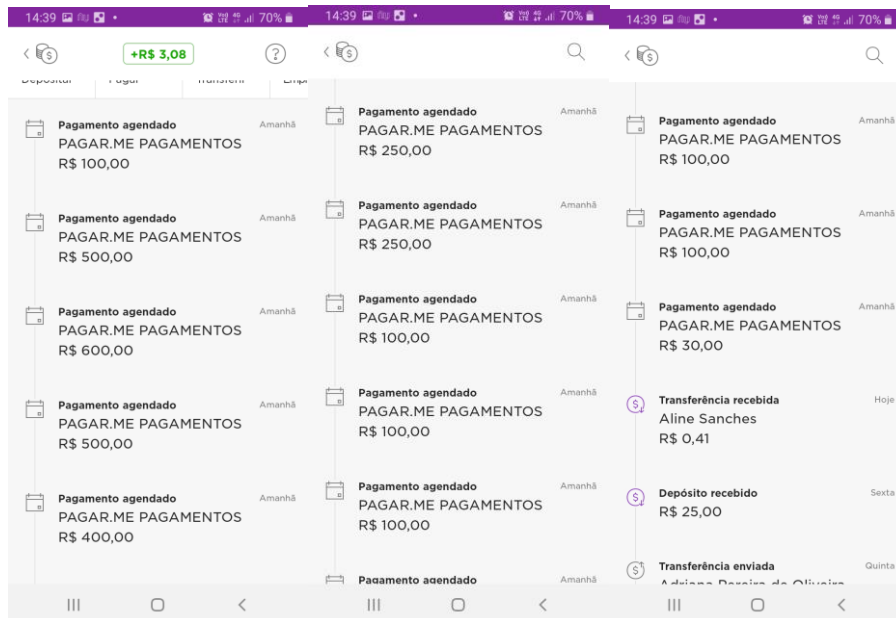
14:39 70%

+R$ 3,08

Depositar Pagar Transferir Emp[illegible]

Pagamento agendado
Amanhã
PAGAR.ME PAGAMENTOS
R$ 100,00

Pagamento agendado
Amanhã
PAGAR.ME PAGAMENTOS
R$ 500,00

Pagamento agendado
Amanhã
PAGAR.ME PAGAMENTOS
R$ 600,00

Pagamento agendado
Amanhã
PAGAR.ME PAGAMENTOS
R$ 500,00

Pagamento agendado
Amanhã
PAGAR.ME PAGAMENTOS
R$ 400,00

14:39 70%

Pagamento agendado
Amanhã
PAGAR.ME PAGAMENTOS
R$ 250,00

Pagamento agendado
Amanhã
PAGAR.ME PAGAMENTOS
R$ 250,00

Pagamento agendado
Amanhã
PAGAR.ME PAGAMENTOS
R$ 100,00

Pagamento agendado
Amanhã
PAGAR.ME PAGAMENTOS
R$ 100,00

Pagamento agendado
Amanhã
PAGAR.ME PAGAMENTOS
R$ 100,00

Pagamento agendado
Amanhã

14:39 70%

Pagamento agendado
Amanhã
PAGAR.ME PAGAMENTOS
R$ 100,00

Pagamento agendado
Amanhã
PAGAR.ME PAGAMENTOS
R$ 100,00

Pagamento agendado
Amanhã
PAGAR.ME PAGAMENTOS
R$ 30,00

Transferência recebida
Hoje
Aline Sanches
R$ 0,41

Depósito recebido
Sexta
R$ 25,00

Transferência enviada
Quinta
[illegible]